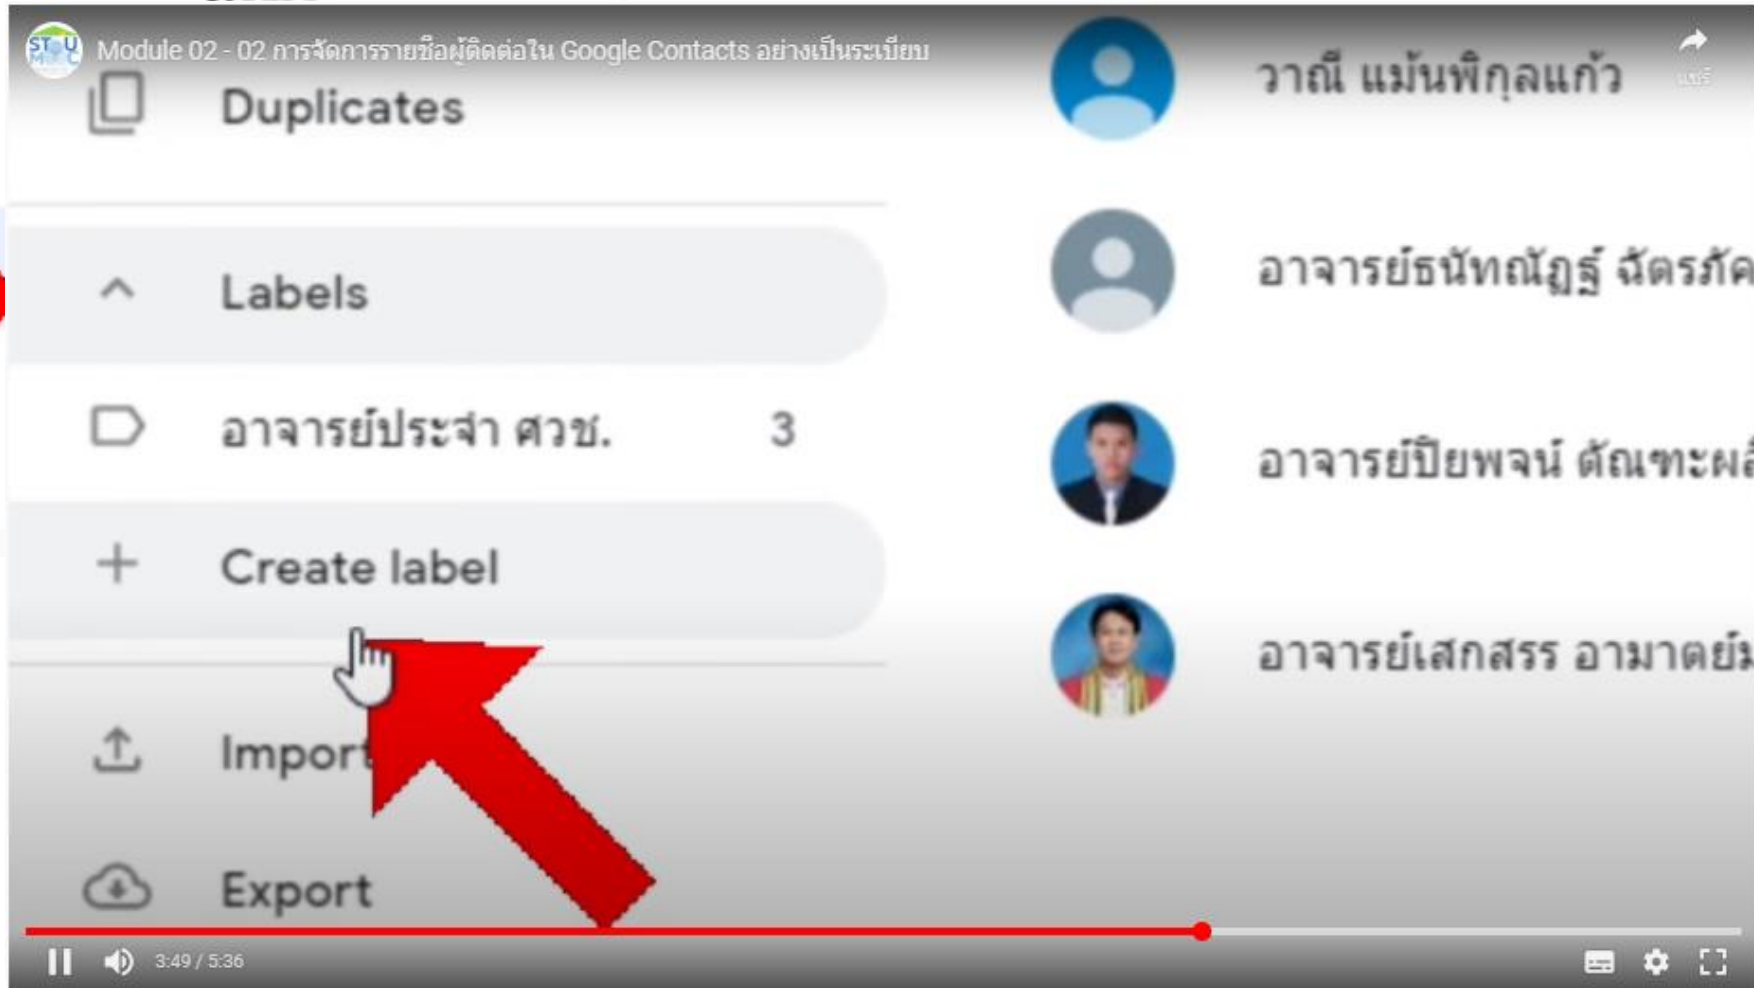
Module 02 - 02 การจัดการรายชื่อผู้ติดต่อใน Google Contacts อย่างเป็นระเบียบ

แชร์

Duplicates

Labels

อาจารย์ประจำ ศวช. 3

Create label

Import

Export

วาณี แม้นพิกุลแก้ว

อาจารย์ธนัทณัฎฐ์ ฉัตรภัค

อาจารย์ปิยพจน์ ตัณฑะผล

อาจารย์เสกสรร อามาตย์ม

3:49 / 5:36